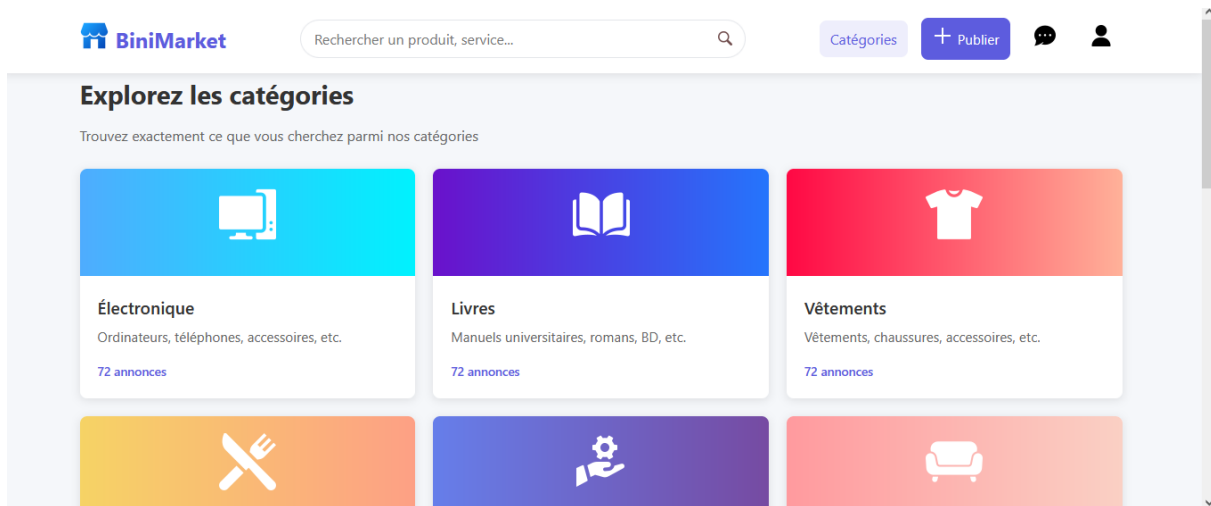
BiniMarket

Rechercher un produit, service...

Catégories

+ Publier

Explorez les catégories

Trouvez exactement ce que vous cherchez parmi nos catégories

Électronique

Ordinateurs, téléphones, accessoires, etc.

72 annonces

Livres

Manuels universitaires, romans, BD, etc.

72 annonces

Vêtements

Vêtements, chaussures, accessoires, etc.

72 annonces